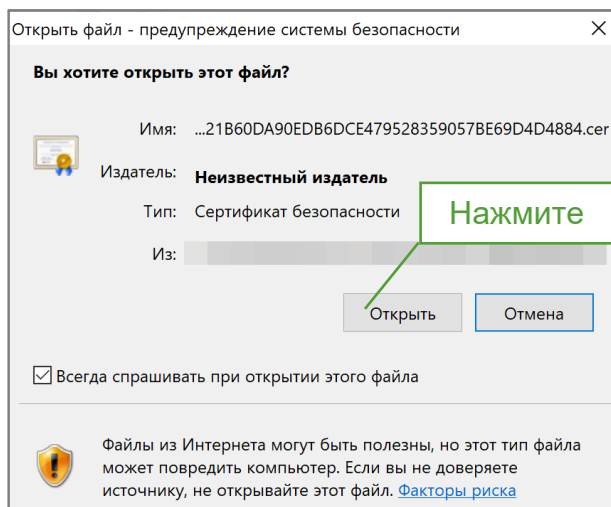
Открыть файл - предупреждение системы безопасности

Вы хотите открыть этот файл?

Имя: ...21B60DA90EDB6DCE479528359057BE69D4D4884.cer

Издатель: Неизвестный издатель

Тип: Сертификат безопасности

Из: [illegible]

Нажмите

Открыть

Отмена

Всегда спрашивать при открытии этого файла

Файлы из Интернета могут быть полезны, но этот тип файла может повредить компьютер. Если вы не доверяете источнику, не открывайте этот файл. Факторы риска